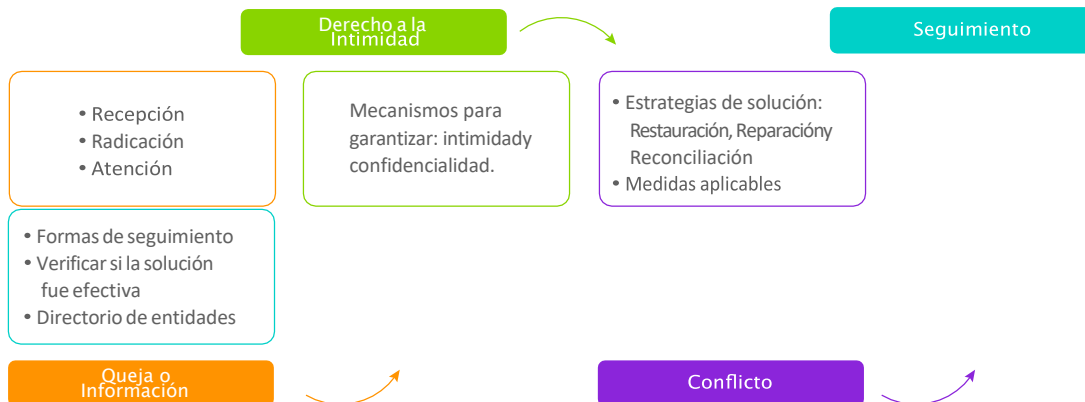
Derecho a la Intimidad

Seguimiento

• Recepción
• Radicación
• Atención

Mecanismos para garantizar: intimidady confidencialidad.

• Estrategias de solución: Restauración, Reparacióny Reconciliación
• Medidas aplicables

• Formas de seguimiento
• Verificar si la solución fue efectiva
• Directorio de entidades

Queja o Información

Conflicto